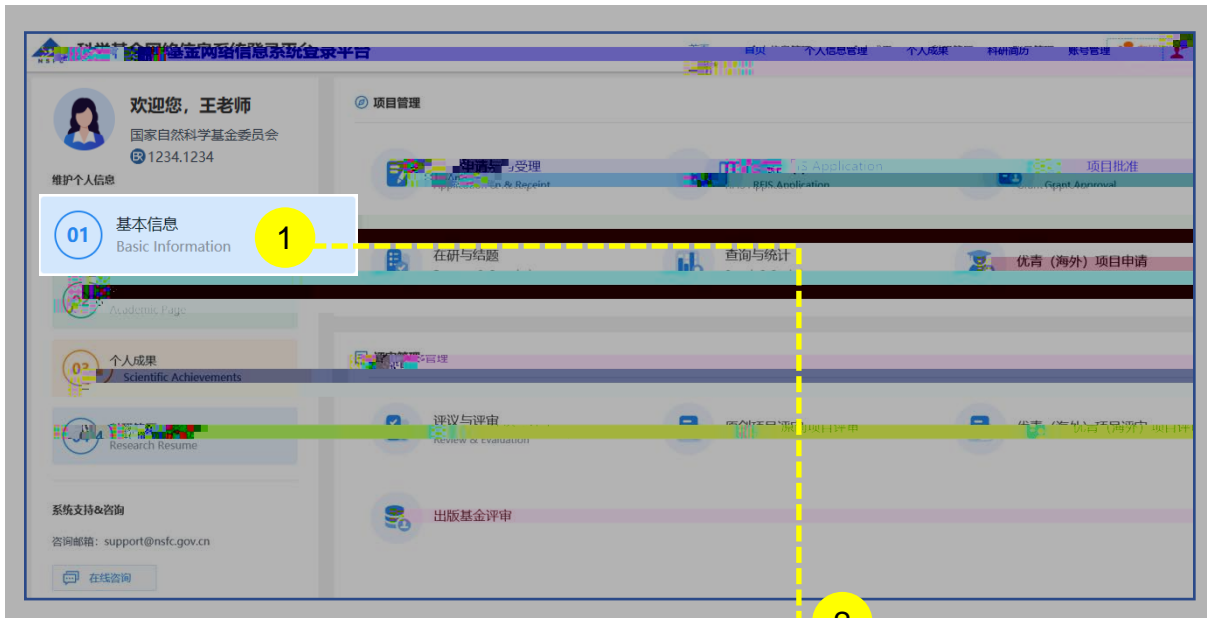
科学基金网络信息系统登录平台

首页 个人信息管理 个人成果 科研简历 账号管理

欢迎您，王老师
国家自然科学基金委员会
1234.1234

维护个人信息

01 基本信息
Basic Information

1

Academic Page

02 个人成果
Scientific Achievements

Research Resume

系统支持&咨询
咨询邮箱：support@nsfc.gov.cn
在线咨询

项目管理

受理
Application & Receipt

IS Application
RFIS Application

项目批准
Grant Approval

在研与结题

查询与统计

优青（海外）项目申请

管理

评议与评审
Review & Evaluation

原创项目评审

优青（海外）项目评审

出版基金评审

2